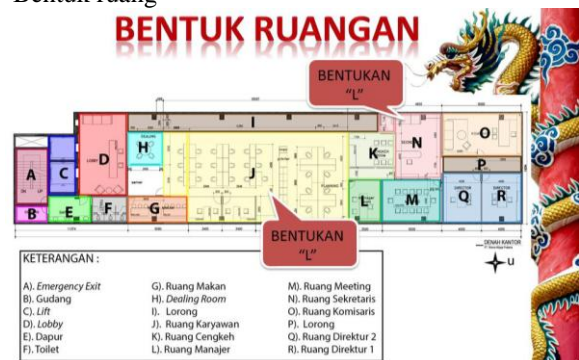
Bentuk ruang

BENTUK RUANGAN

BENTUKAN "L"

A C D H I J K N O B E F G L M P Q R

BENTUKAN "L"

DENAH KANTOR

U

KETERANGAN :

A). *Emergency Exit*
B). Gudang
C). *Lift*
D). *Lobby*
E). Dapur
F). Toilet

G). Ruang Makan
H). *Dealing Room*
I). Lorong
J). Ruang Karyawan
K). Ruang Cengkeh
L). Ruang Manajer

M). Ruang Meeting
N). Ruang Sekretaris
O). Ruang Komisaris
P). Lorong
Q). Ruang Direktur 2
R). Ruang Direktur 1